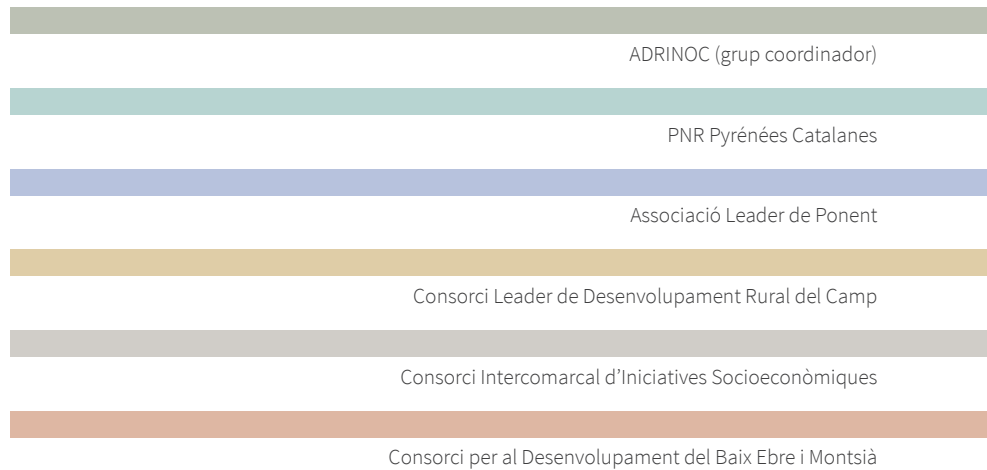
ADRINOC (grup coordinador)

PNR Pyrénées Catalanes

Associació Leader de Ponent

Consorci Leader de Desenvolupament Rural del Camp

Consorci Intercomarcal d'Iniciatives Socioeconòmiques

Consorci per al Desenvolupament del Baix Ebre i Montsià